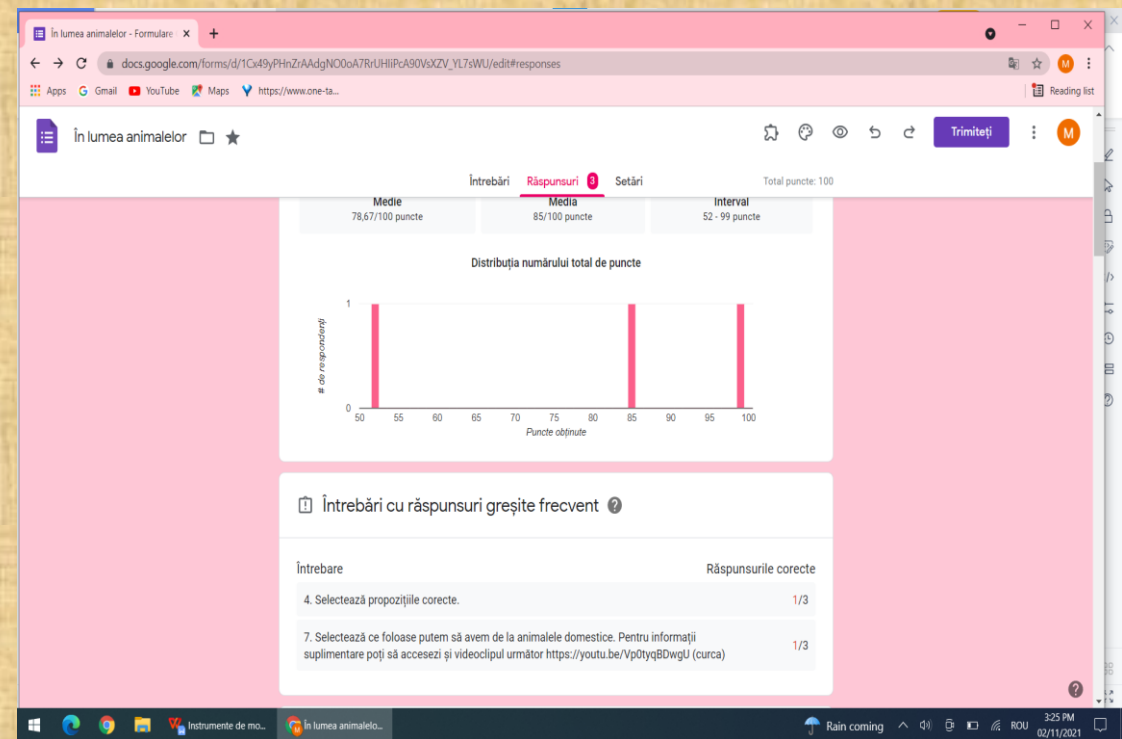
În lumea animalelor - Formulare
docs.google.com/forms/d/1Cx49yPHnZrAAdgNO0oA7RrUHliPcA90VsXZV_YL7sWU/edit#responses
Apps Gmail YouTube Maps https://www.one-ta...
Reading list

În lumea animalelor

Trimiteți

M

Întrebări Răspunsuri 3 Setări Total puncte: 100

Medie
78,67/100 puncte

Media
85/100 puncte

Interval
52 - 99 puncte

Distribuția numărului total de puncte

# de respondenți

1

0

50 55 60 65 70 75 80 85 90 95 100

Puncte obținute

Întrebări cu răspunsuri greșite frecvent

| Întrebare | Răspunsurile corecte |
|---|---|
| 4. Selectează propozițiile corecte. | 1/3 |
| 7. Selectează ce foloase putem să avem de la animalele domestice. Pentru informații suplimentare poți să accesezi și videoclipul următor https://youtu.be/Vp0tyqBDwgU (curca) | 1/3 |

Instrumente de mo...
În lumea animalelo...
Rain coming
ROU
3:25 PM
02/11/2021